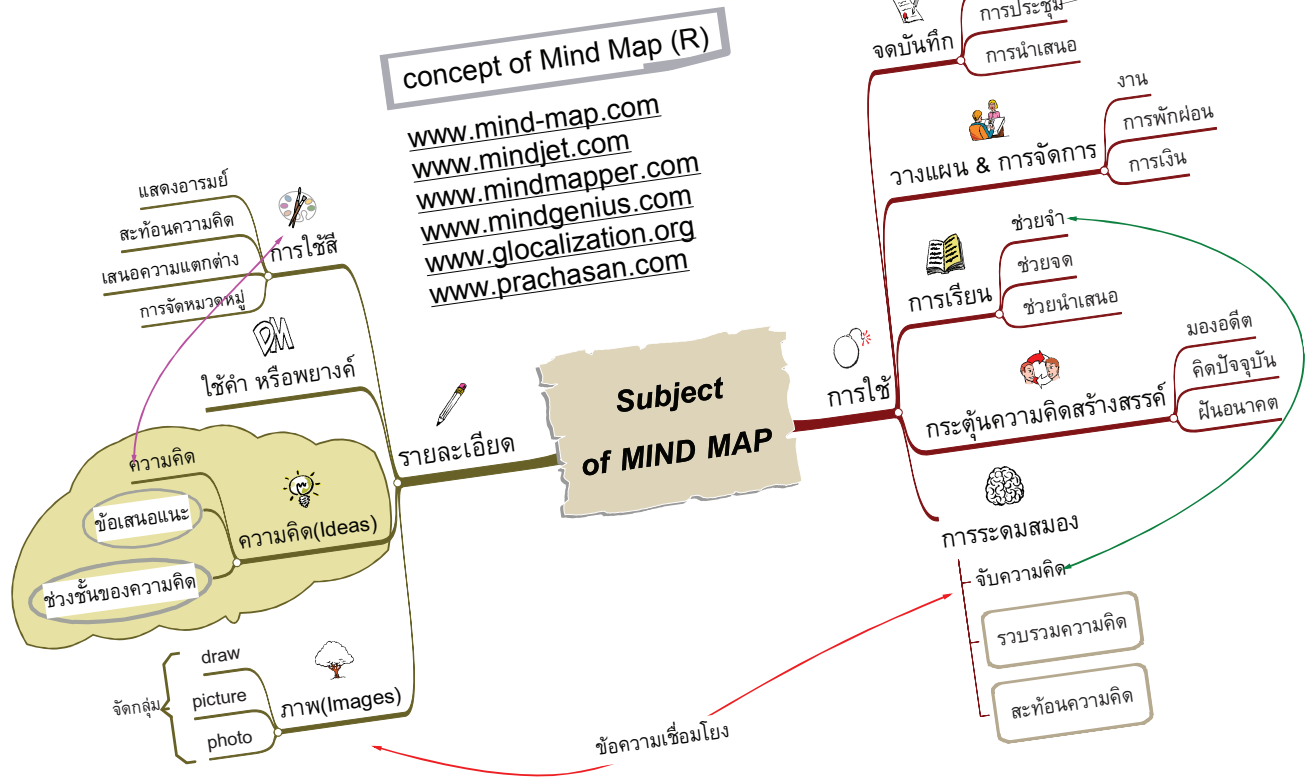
concept of Mind Map (R)

www.mind-map.com
www.mindjet.com
www.mindmapper.com
www.mindgenius.com
www.glocalization.org
www.prachasan.com

Subject of MIND MAP

รายละเอียด

การใช้สี
แสดงอารมย์
สะท้อนความคิด
เสนอความแตกต่าง
การจัดหมวดหมู่

ใช้คำ หรือพยางค์

ความคิด(Ideas)
ความคิด
ข้อเสนอแนะ
ช่วงชั้นของความคิด

ภาพ(Images)
draw
picture
photo
จัดกลุ่ม

การใช้

จดบันทึก
การประชุม
การนำเสนอ

วางแผน & การจัดการ
งาน
การพักผ่อน
การเงิน

การเรียน
ช่วยจำ
ช่วยจด
ช่วยนำเสนอ

กระตุ้นความคิดสร้างสรรค์
มองอดีต
คิดปัจจุบัน
ฝันอนาคต

การระดมสมอง
จับความคิด
รวบรวมความคิด
สะท้อนความคิด

ข้อความเชื่อมโยง